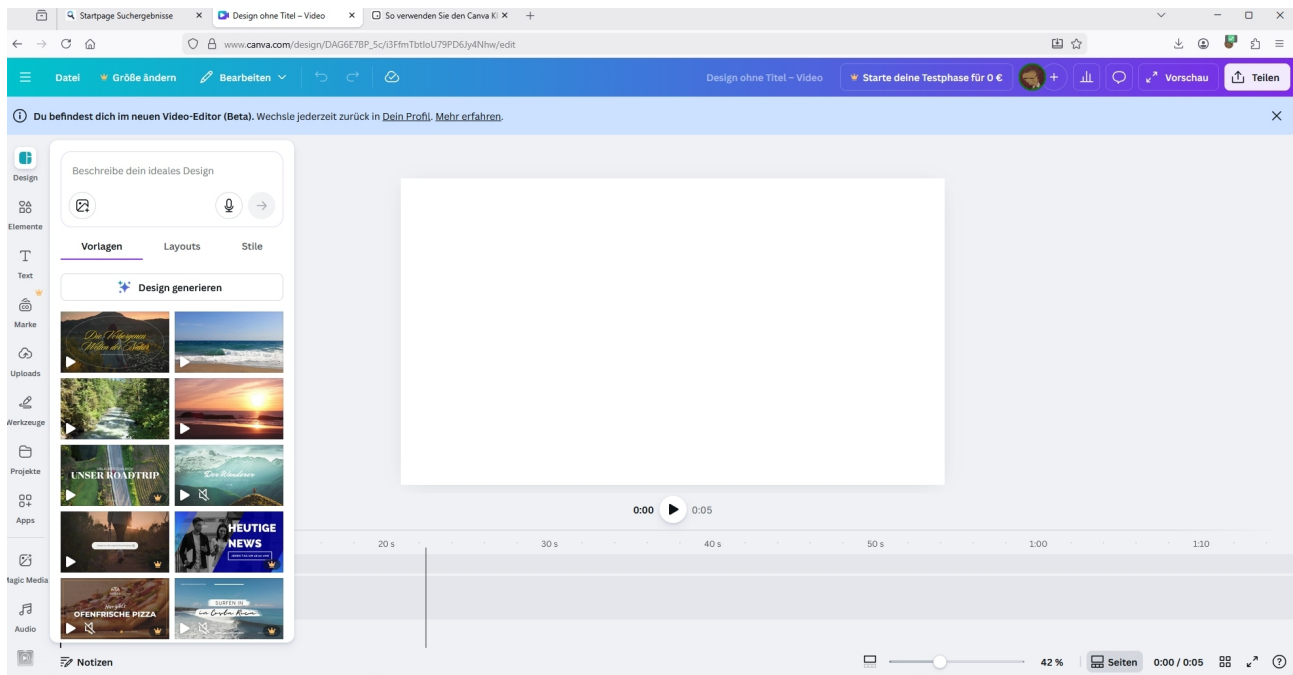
Startpage Suchergebnisse ×
Design ohne Titel – Video ×
So verwenden Sie den Canva K ×
+

www.canva.com/design/DAG6E7BP_5c/i3FfmTbtIoU79PD6Jy4Nhw/edit

Datei
Größe ändern
Bearbeiten
Design ohne Titel – Video
Starte deine Testphase für 0 €
Vorschau
Teilen

Du befindest dich im neuen Video-Editor (Beta). Wechsle jederzeit zurück in Dein Profil. Mehr erfahren.

Design
Elemente
Text
Marke
Uploads
Werkzeuge
Projekte
Apps
Magic Media
Audio

Beschreibe dein ideales Design

Vorlagen
Layouts
Stile

Design generieren

Die Verborgenen Welten der Natur
UNSER ROADTRIP
Der Wanderer
HEUTIGE NEWS
OFENFRISCHE PIZZA
SURFEN IN Costa Rica

0:00
0:05

20 s
30 s
40 s
50 s
1:00
1:10

Notizen
42 %
Seiten
0:00 / 0:05